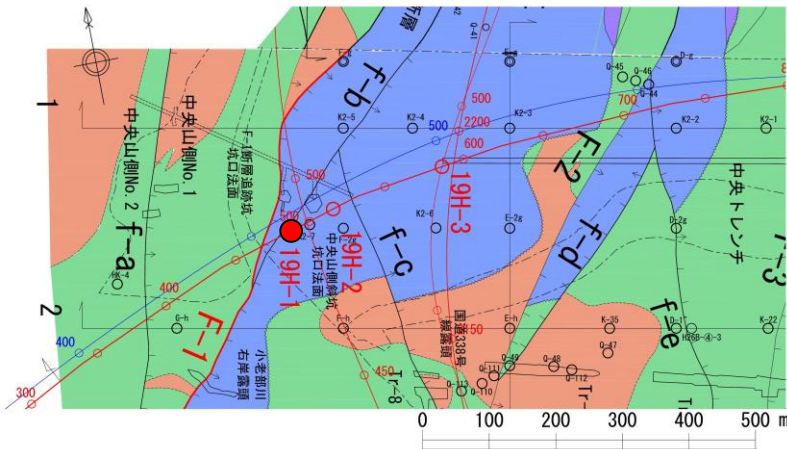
断層
1
中央山側No.1
中央山側No.2
f-a
f-b
F-1断層追跡坑
坑口法面
K2-5
K2-4
K2-3
K2-2
K2-1
500
2200
600
700
19H-3
F-2
中央トレンチ
f-c
f-d
F-3
E-2g
K2-6
中央山側斜坑
坑口法面
19H-2
19H-1
500
400
f-e
2
400
300
F-1
G-h
F-h
E-h
K-35
K-22
H26B-④-3
国道338号
鏡露頭
50
小老部川
右岸露頭
450
Tr-8
Tr
Q-45
Q-46
Q-44
Q-113
Q-111
Q-112
Q-110
Q-49
Q-48
Q-47
K-4
0
100
200
300
400
500 m